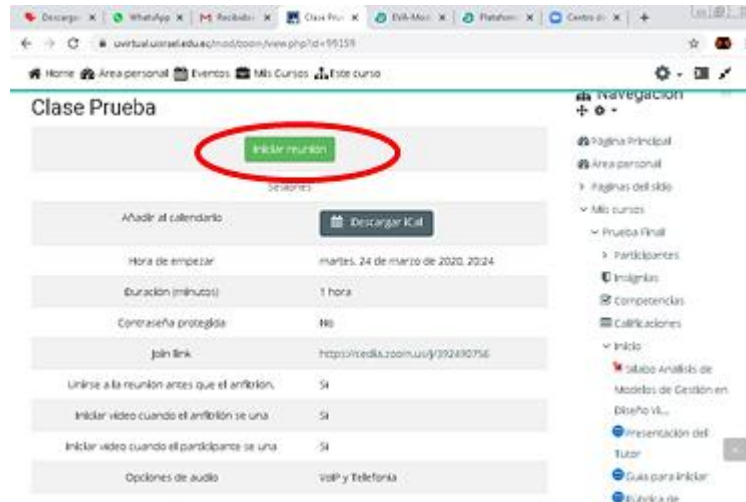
Descarga | WhatsApp | M Recibido | Clase Pru | EVA-Mod | Platafor | Centro d | +

uvirtual.uisrael.edu.ec/mod/zoom/view.php?id=99159

Home Área personal Eventos Mis Cursos Este curso

Clase Prueba

Iniciar reunión

Sesiones

| | |
|---|---|
| Añadir al calendario | Descargar iCal |
| Hora de empezar | martes, 24 de marzo de 2020, 20:24 |
| Duración (minutos) | 1 hora |
| Contraseña protegida | No |
| Join link | https://cedia.zoom.us/j/392490756 |
| Unirse a la reunión antes que el anfitrión. | Sí |
| Iniciar video cuando el anfitrión se una | Sí |
| Iniciar video cuando el participante se una | Sí |
| Opciones de audio | VoIP y Telefonía |

Navegación

Página Principal
Área personal
Páginas del sitio
Mis cursos
Prueba Final
Participantes
Insignias
Competencias
Calificaciones
Inicio
Sílabo Análisis de Modelos de Gestión en Diseño Vi...
Presentación del Tutor
Guía para iniciar
Rúbrica de